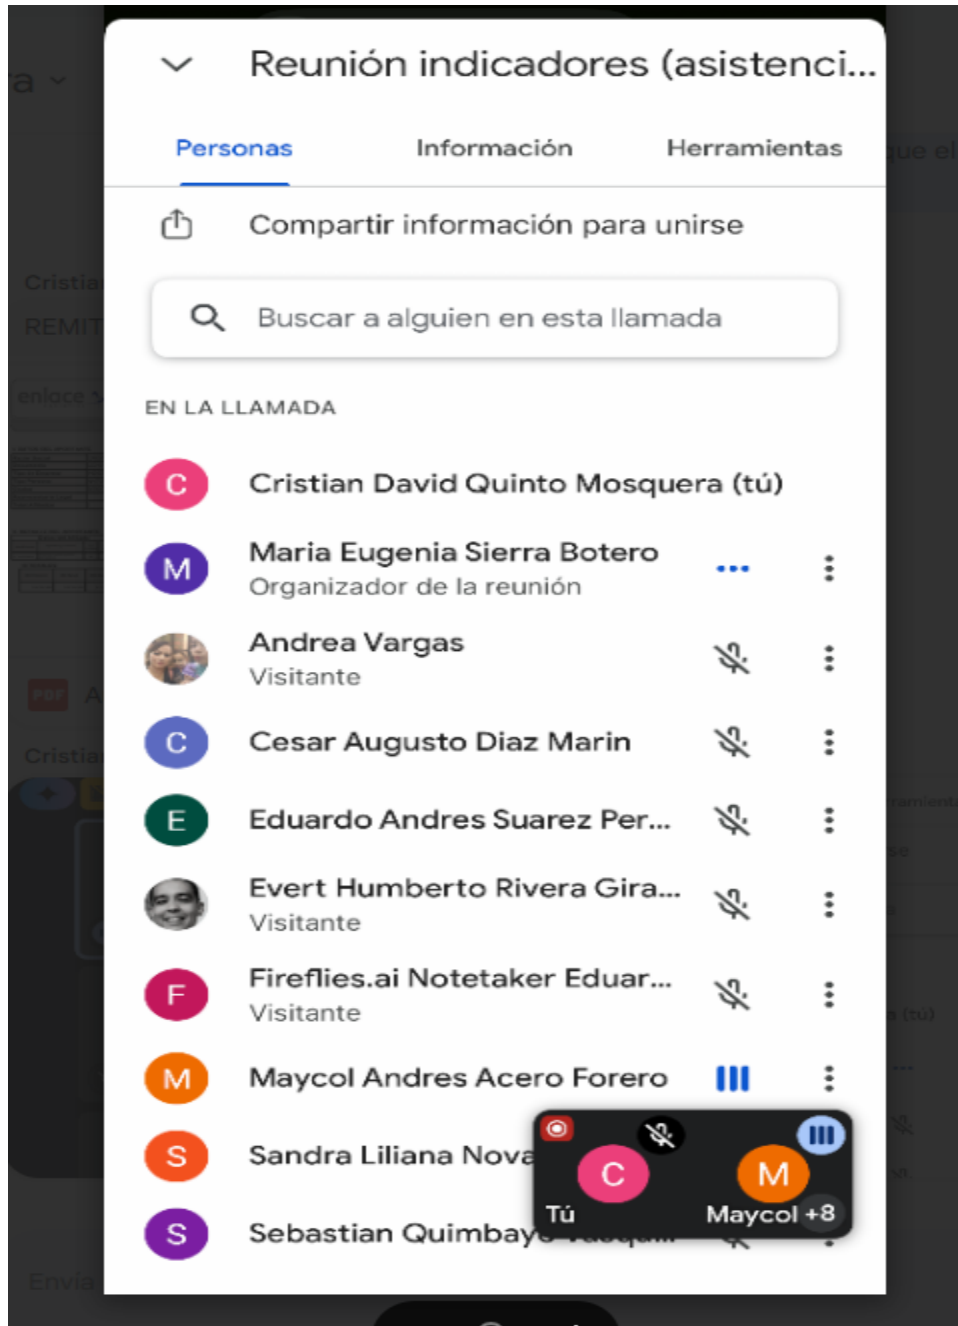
Reunión indicadores (asistenci...

Personas Información Herramientas

Compartir información para unirse

Buscar a alguien en esta llamada

EN LA LLAMADA

C Cristian David Quinto Mosquera (tú)

M Maria Eugenia Sierra Botero
Organizador de la reunión

Andrea Vargas
Visitante

C Cesar Augusto Diaz Marin

E Eduardo Andres Suarez Per...

Evert Humberto Rivera Gira...
Visitante

F Fireflies.ai Notetaker Eduar...
Visitante

M Maycol Andres Acero Forero

S Sandra Liliana Nova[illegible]

S Sebastian Quimbay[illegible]

C Tú

M Maycol +8